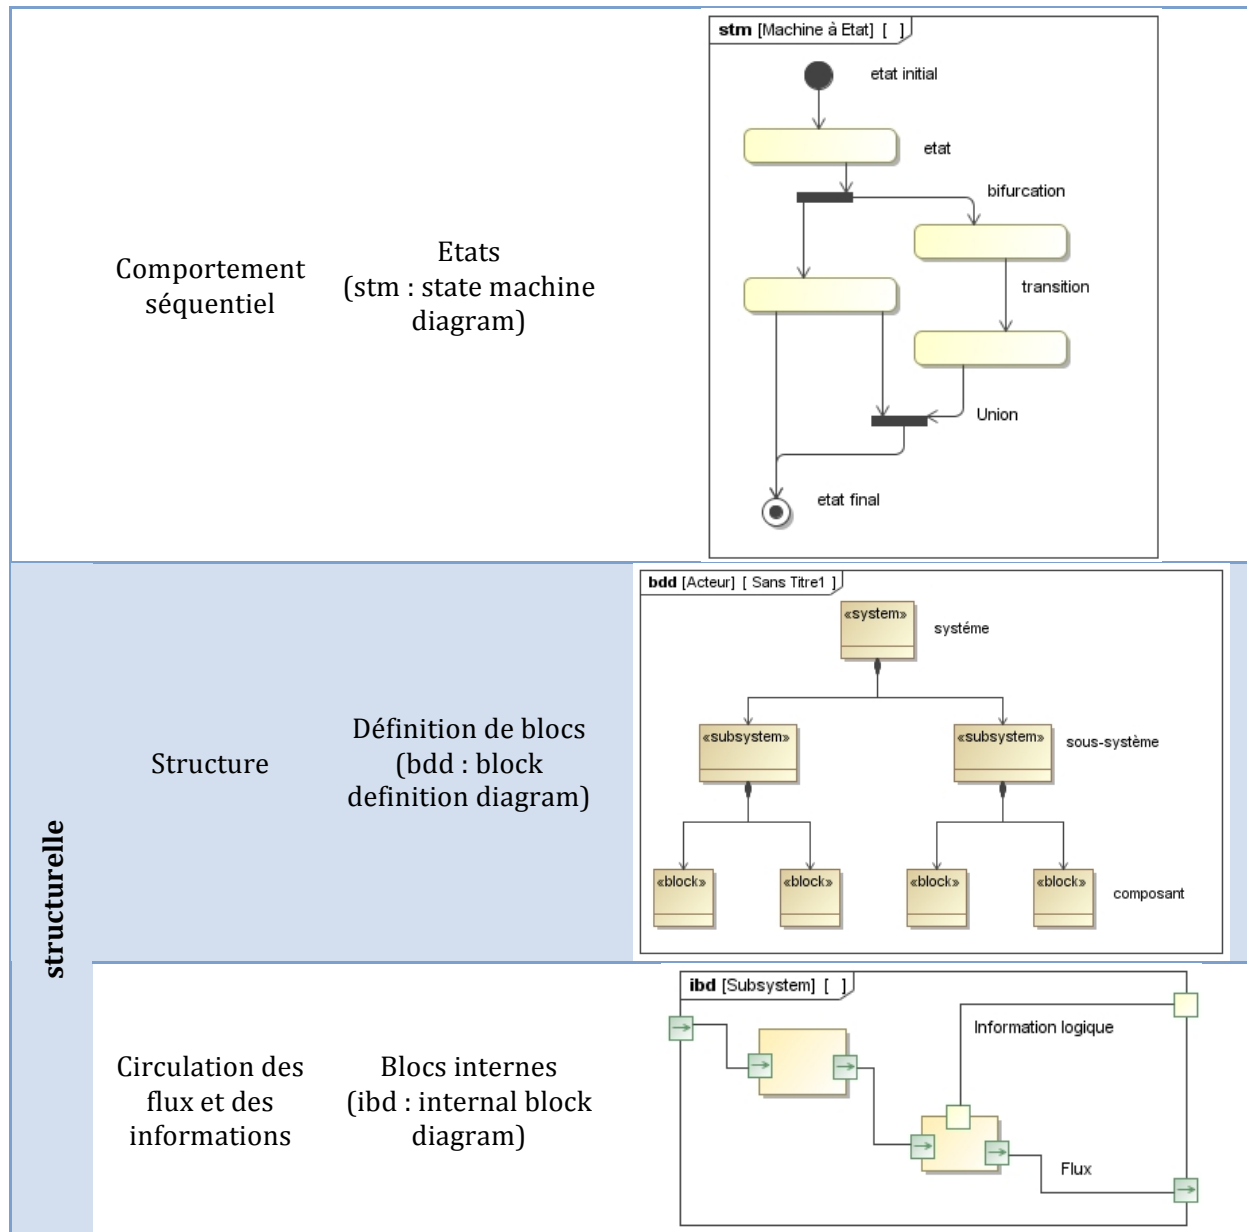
| | | | |
|---|---|---|---|
| | Comportement séquentiel | Etats (stm : state machine diagram) | stm [Machine à Etat] [ ] etat initial, etat, bifurcation, transition, Union, etat final |
| structurelle | Structure | Définition de blocs (bdd : block definition diagram) | bdd [Acteur] [ Sans Titre1 ] «system» systéme, «subsystem» «subsystem» sous-système, «block» «block» «block» «block» composant |
| | Circulation des flux et des informations | Blocs internes (ibd : internal block diagram) | ibd [Subsystem] [ ] Information logique, Flux |